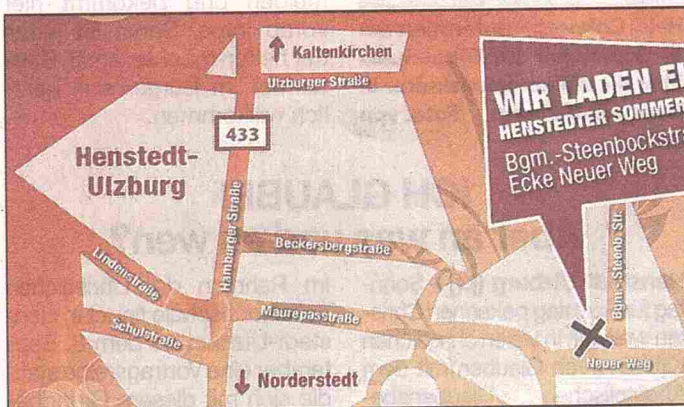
Kaltenkirchen

Ulzburger Straße

433

Henstedt-Ulzburg

Hamburger Straße

Beckersbergstraße

Lindenstraße

Schulstraße

Maurepasstraße

Norderstedt

WIR LADEN E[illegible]
HENSTEDTER SOMMER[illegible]
Bgm.-Steenbockstr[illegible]
Ecke Neuer Weg

Bgm.-Steenb. Str.

Neuer Weg